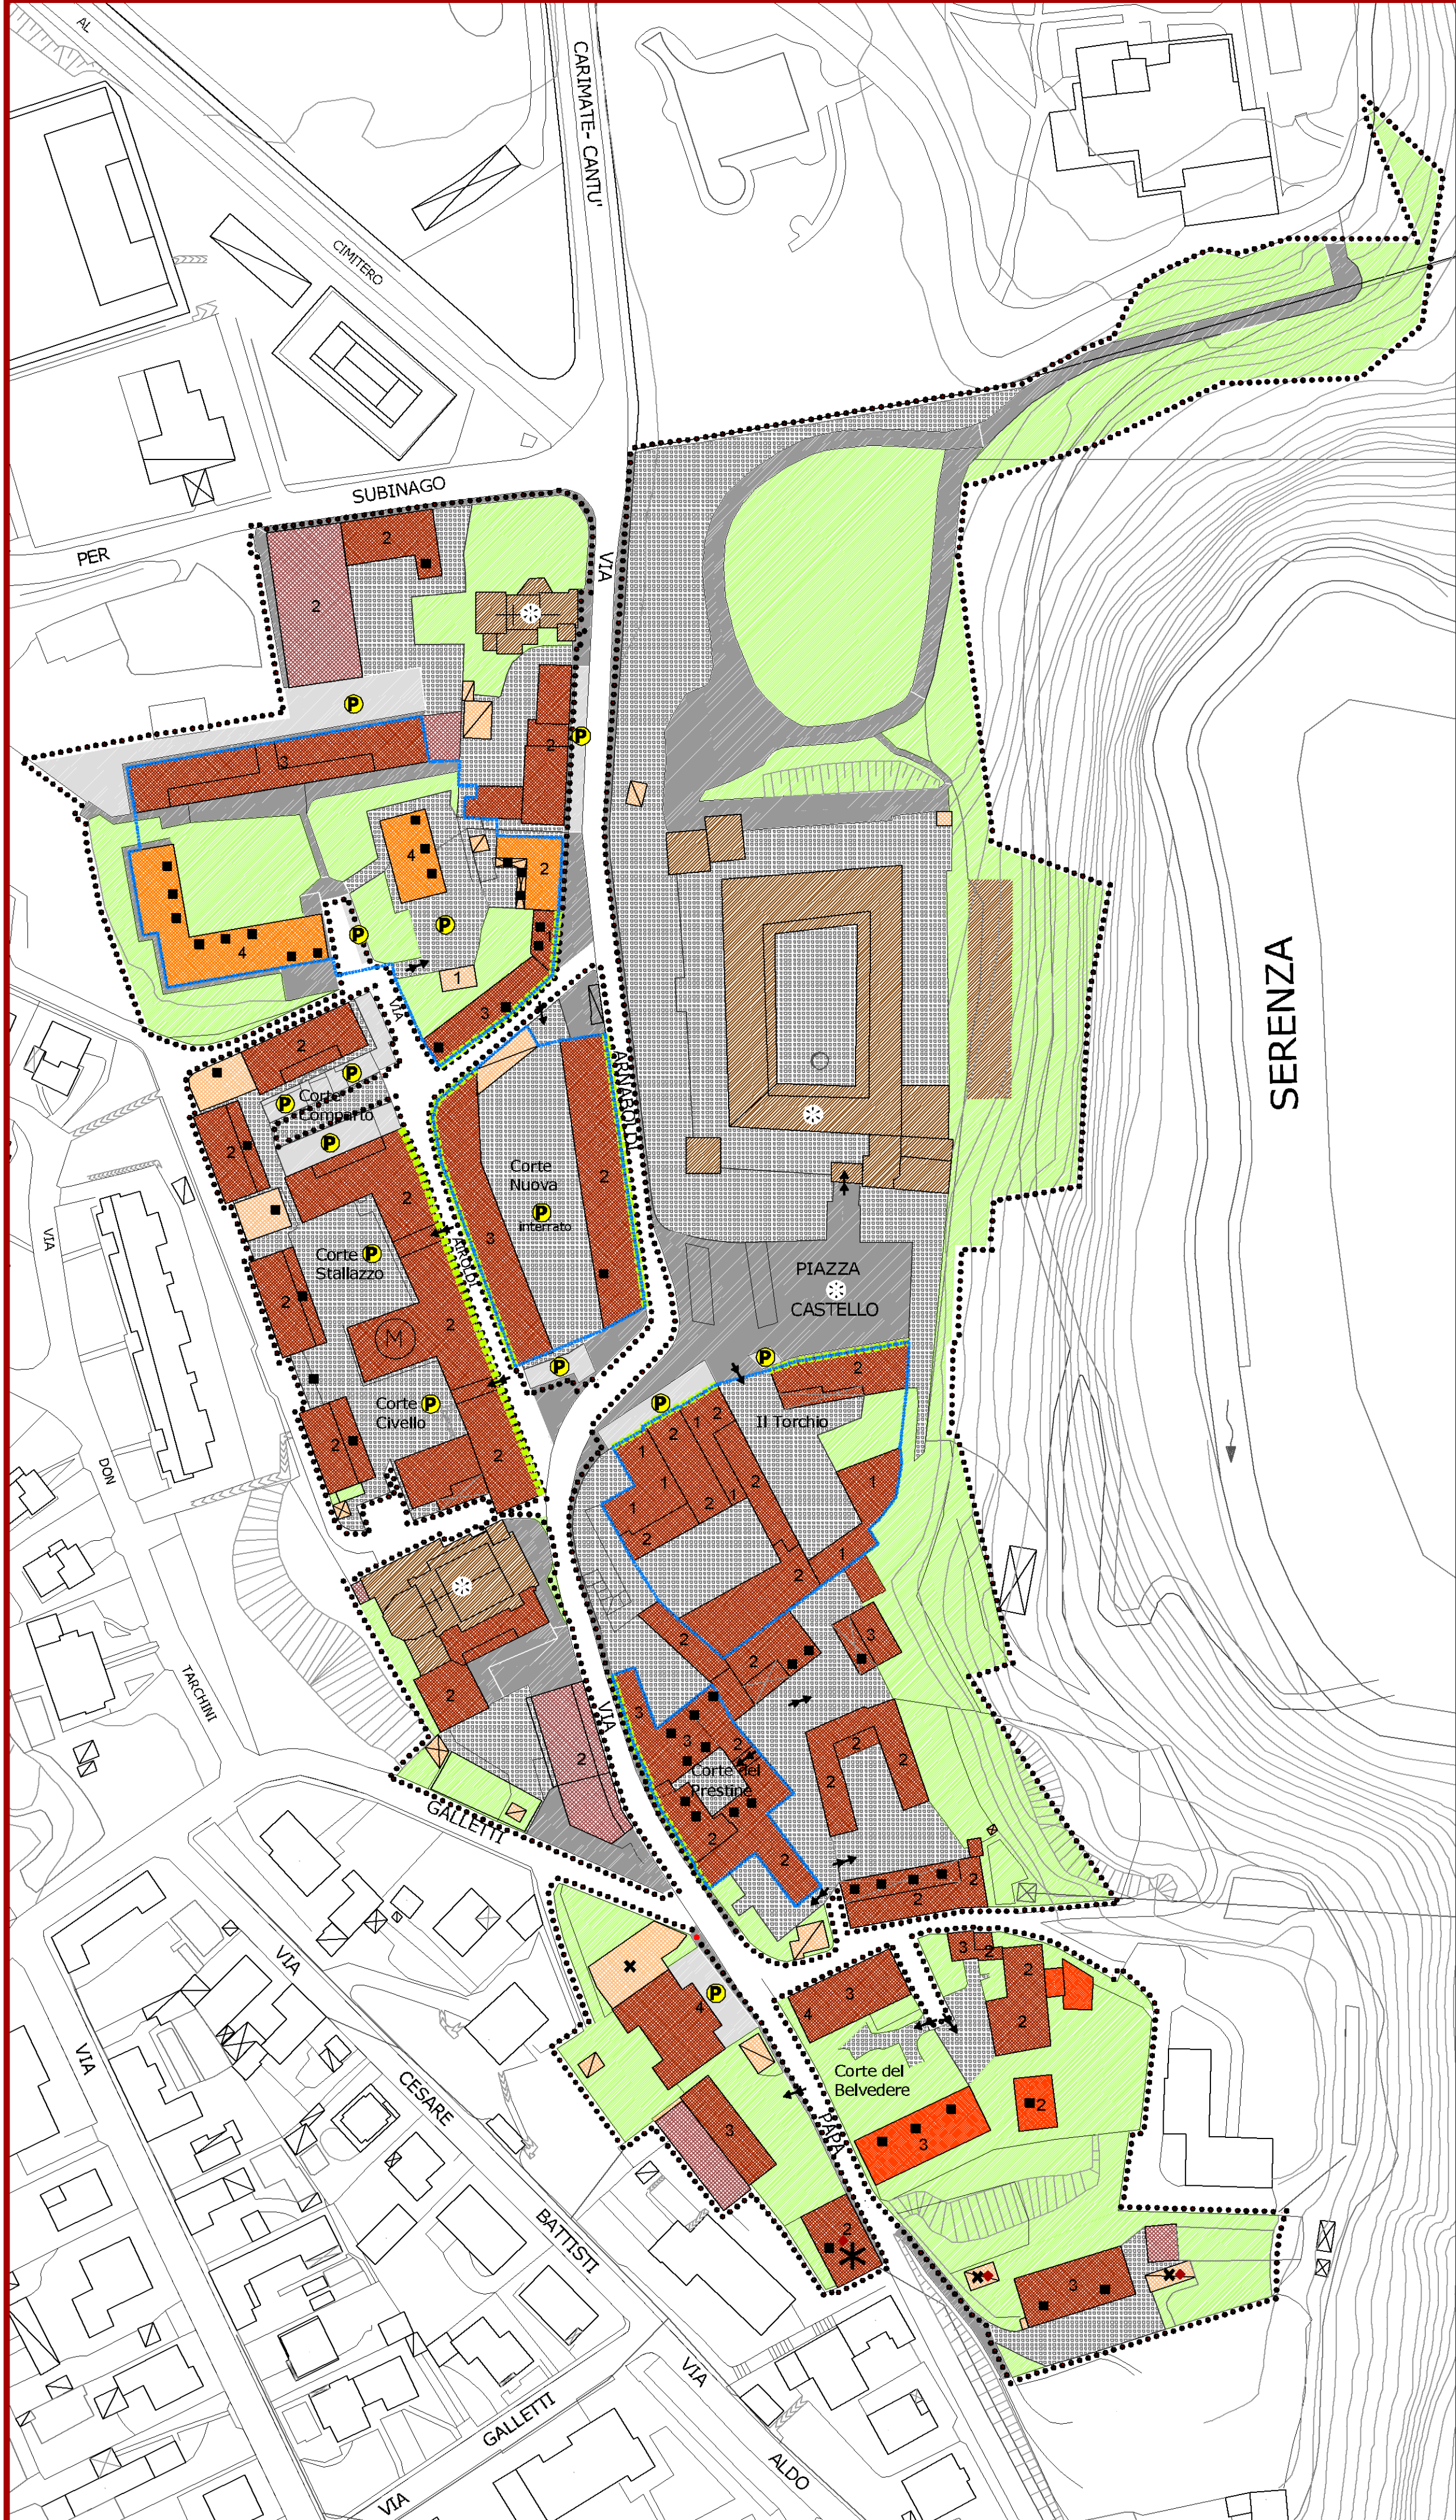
AL CIMITERO

VIA CARIMATE- CANTU'

PER SUBINAGO

VIA ARNABOLDI

SERENZA

2
2
P
P
3
4
2
P
P
4
1
3
2
P
P
Corte Comparto
P
2
Corte Nuova
P
interrato
3
2
2
Corte Stallazzo
P
2
VIA ARNABOLDI
2
2
Corte Civello
P
P
2
2
PIAZZA CASTELLO
P
P
2
Il Torchio
1
2
1
1
2
1
2
1
2
1
2
2
3
3
2
3
Corte del Prestino
2
2
2
2
2
2
2
2
VIA GALLETTI
VIA
DON
TARCHINI
P
4
3
4
3
3
2
2
2
Corte del Belvedere
3
2
VIA PAPA
3
2
3
VIA CESARE BATTISTI
VIA
VIA GALLETTI
VIA ALDO
VIA